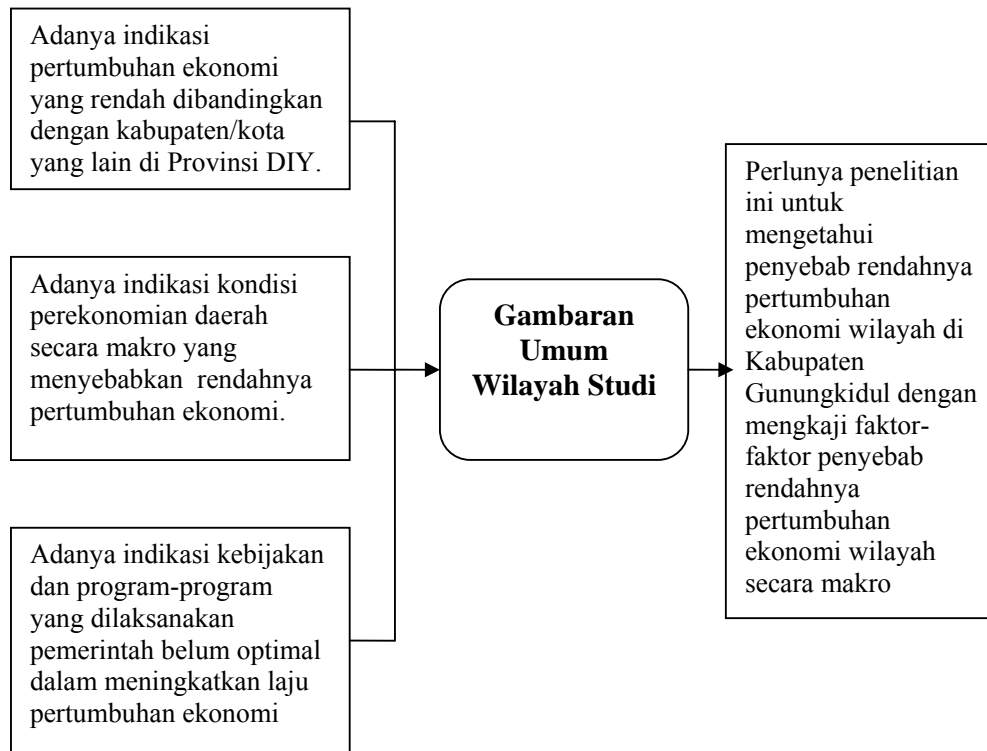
Adanya indikasi pertumbuhan ekonomi yang rendah dibandingkan dengan kabupaten/kota yang lain di Provinsi DIY.

Adanya indikasi kondisi perekonomian daerah secara makro yang menyebabkan rendahnya pertumbuhan ekonomi.

Adanya indikasi kebijakan dan program-program yang dilaksanakan pemerintah belum optimal dalam meningkatkan laju pertumbuhan ekonomi

Gambaran Umum Wilayah Studi

Perlunya penelitian ini untuk mengetahui penyebab rendahnya pertumbuhan ekonomi wilayah di Kabupaten Gunungkidul dengan mengkaji faktor-faktor penyebab rendahnya pertumbuhan ekonomi wilayah secara makro